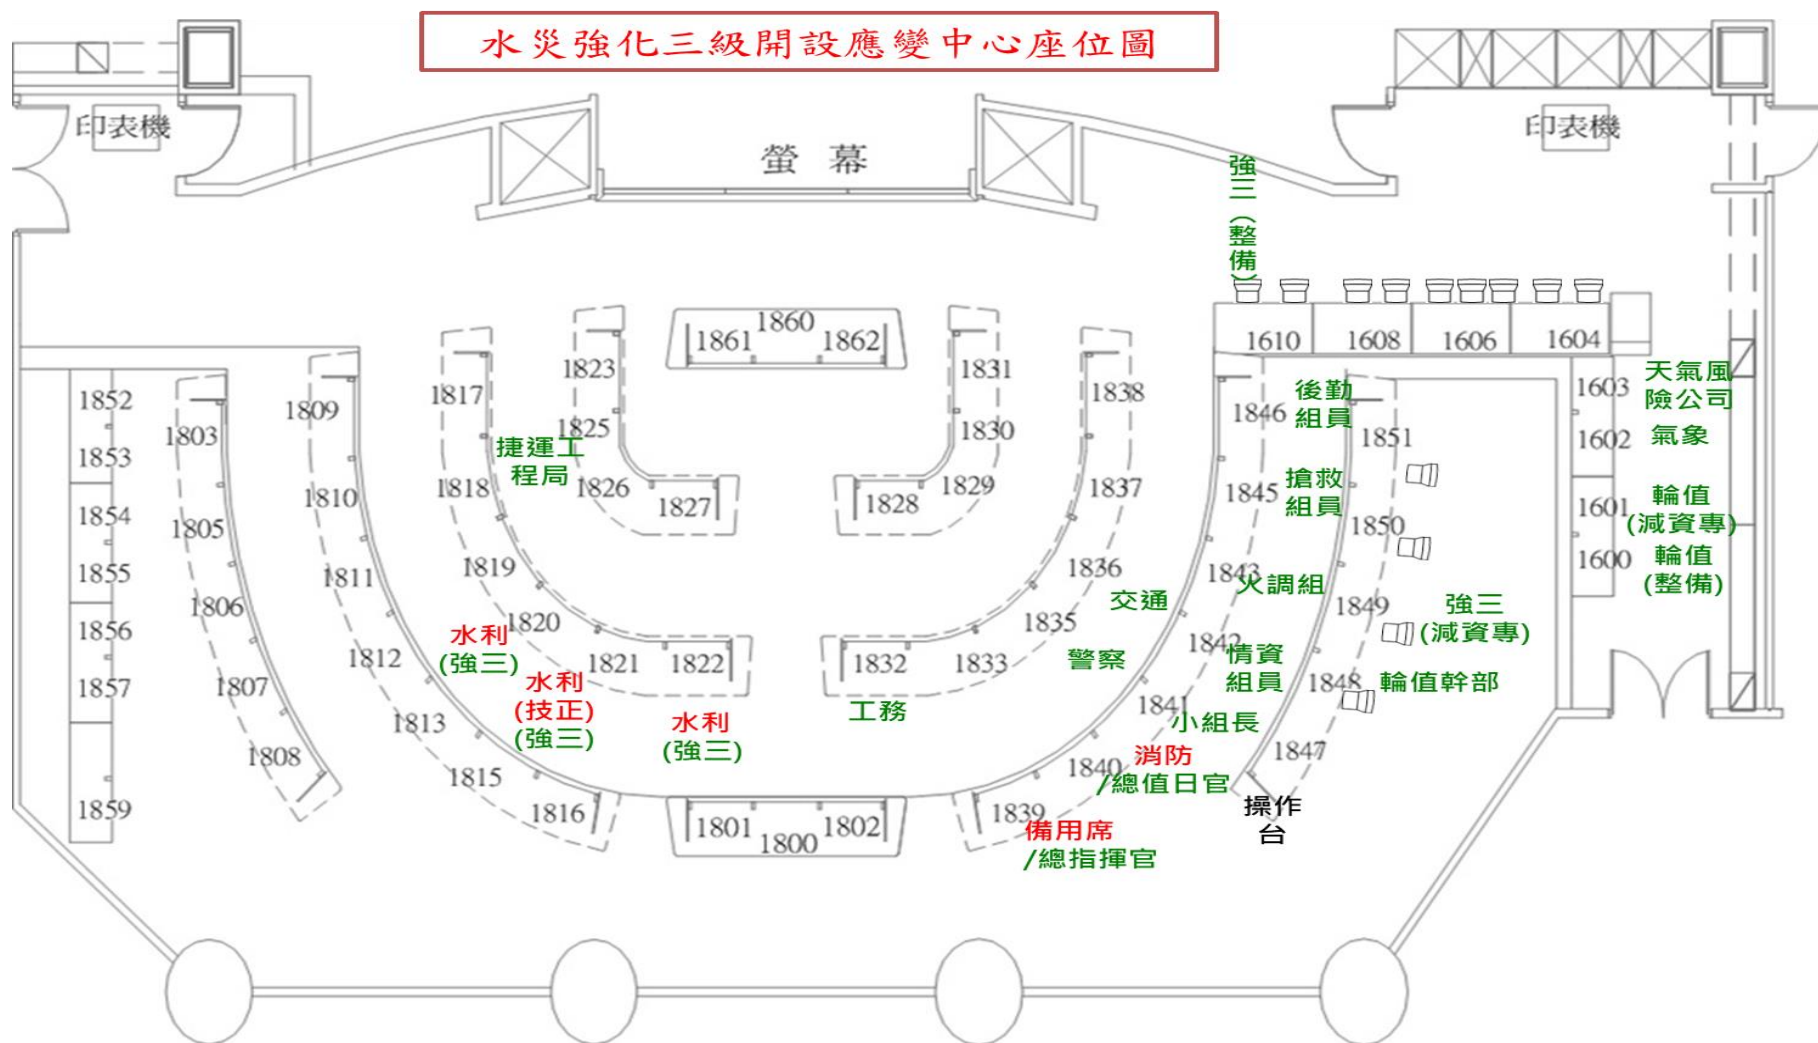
水災強化三級開設應變中心座位圖

印表機

螢幕

印表機

強三(整備)

1610 1608 1606 1604

1603 天氣風險公司

1602 氣象

1601 輪值(減資專)

1600 輪值(整備)

1860
1861 1862

1823 1831

1817 1838

1852 1809

1846 後勤組員

1851

1803

1825 1830

1853

捷運工程局

1818 1826 1827 1828 1829 1837

1845 搶救組員

1854 1810

1850

1805

1855 1819 1836

1811

1843 火調組

1806

交通

1849 強三(減資專)

1856

水利(強三) 1820 1835

1812

1842 情資組員

1821 1822 1832 1833 警察

1848 輪值幹部

1857 1807

水利(技正)(強三)

1813

工務

1841 小組長

水利(強三)

1808

1847

1840 消防/總值日官

1815

1859

1839

操作台

1816

備用席/總指揮官

1801 1800 1802